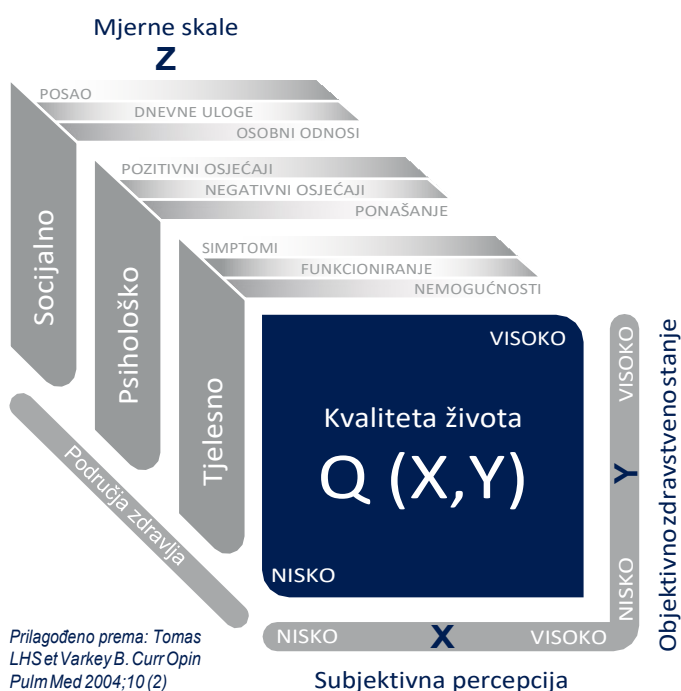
Mjerne skale

Z

POSAO

DNEVNE ULOGE

OSOBNI ODNOSI

POZITIVNI OSJEĆAJI

NEGATIVNI OSJEĆAJI

PONAŠANJE

SIMPTOMI

FUNKCIONIRANJE

NEMOGUĆNOSTI

Socijalno

Psihološko

Tjelesno

Područja zdravlja

VISOKO

Kvaliteta života

Q (X,Y)

NISKO

VISOKO

Y

NISKO

Objektivno zdravstveno stanje

NISKO

X

VISOKO

Subjektivna percepcija

Prilagođeno prema: Tomas LHS et Varkey B. Curr Opin Pulm Med 2004;10 (2)